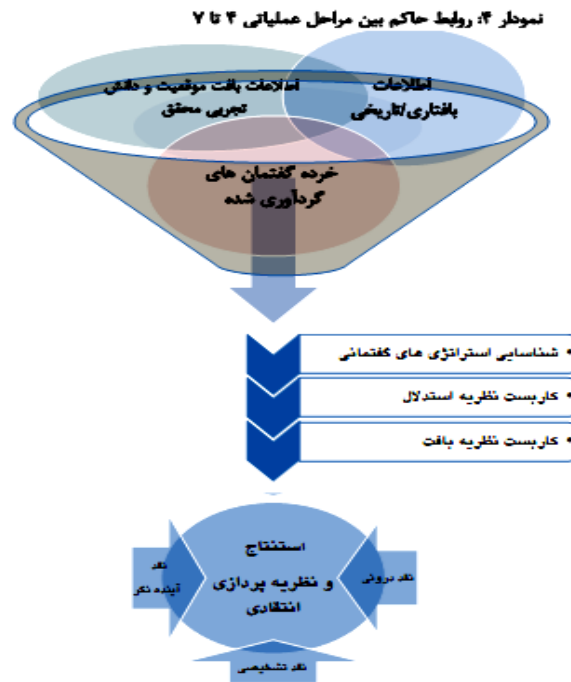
نمودار ۴: روابط حاکم بین مراحل عملیاتی ۴ تا ۷

اطلاعات بافتاری/تاریخی

اطلاعات بافت موقعیت و دانش تجربی محقق

خرده گفتمان های گردآوری شده

• شناسایی استراتژی های گفتمانی

• کاربست نظریه استدلال

• کاربست نظریه بافت

استنتاج و نظریه پردازی انتقادی

نقد آینده نگر

نقد درونی

نقد تشخیصی